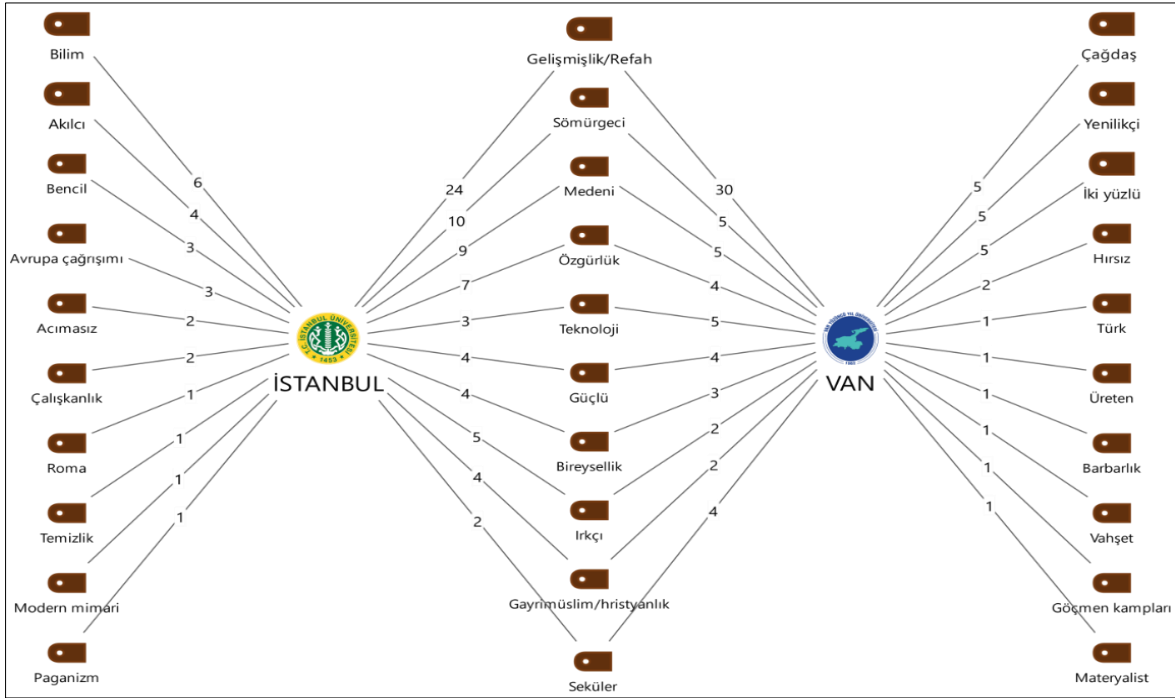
Bilim
Akılcı
Bencil
Avrupa çağrışımı
Acımasız
Çalışkanlık
Roma
Temizlik
Modern mimari
Paganizm

6
4
3
3
2
2
1
1
1
1

T.C. İSTANBUL ÜNİVERSİTESİ 1453
İSTANBUL

Gelişmişlik/Refah
Sömürgeci
Medeni
Özgürlük
Teknoloji
Güçlü
Bireysellik
Irkçı
Gayrimüslim/hristiyanlık
Seküler

24
10
9
7
3
4
4
5
4
2

30
5
5
4
5
4
3
2
2
4

VAN YÜZÜNCÜ YIL ÜNİVERSİTESİ 1982
VAN

Çağdaş
Yenilikçi
İki yüzlü
Hırsız
Türk
Üreten
Barbarlık
Vahşet
Göçmen kampları
Materyalist

5
5
5
2
1
1
1
1
1
1